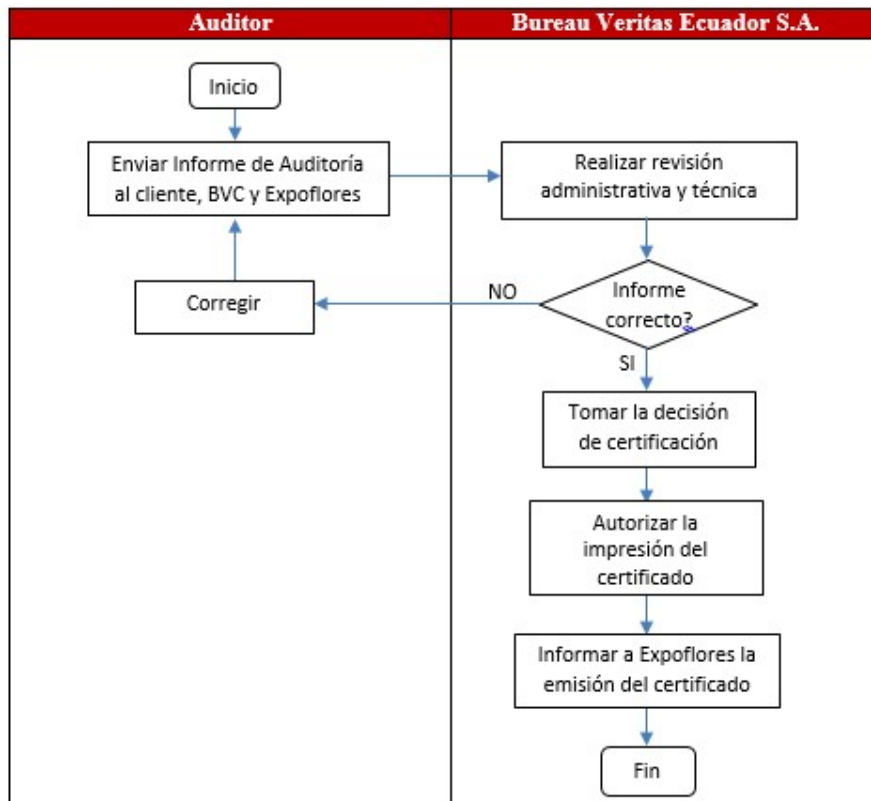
| Auditor | Bureau Veritas Ecuador S.A. |
|---|---|

Inicio

Enviar Informe de Auditoría al cliente, BVC y Expoflores

Realizar revisión administrativa y técnica

Informe correcto?

NO

Corregir

SI

Tomar la decisión de certificación

Autorizar la impresión del certificado

Informar a Expoflores la emisión del certificado

Fin